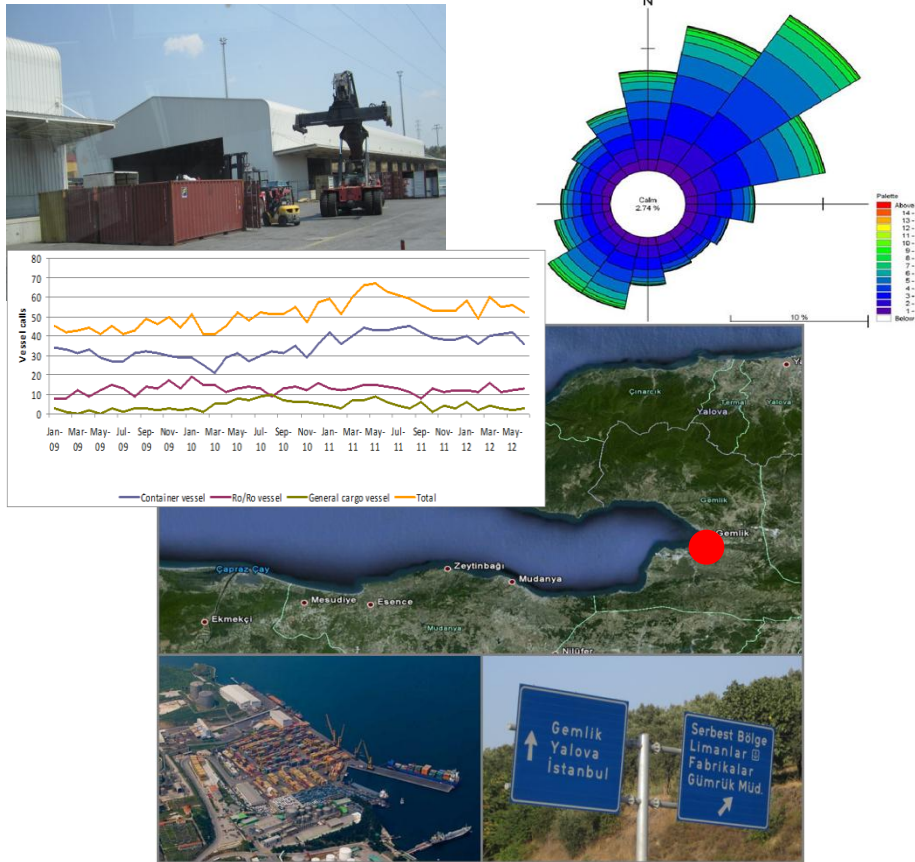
N

Calm
2.74 %

Palette
Above
14 -
13 -
12 -
11 -
10 -
9 -
8 -
7 -
6 -
5 -
4 -
3 -
2 -
1 -
Below

10 %

80
70
60
50
40
30
20
10
0

Vessel calls

Jan-09 Mar-09 May-09 Jul-09 Sep-09 Nov-09 Jan-10 Mar-10 May-10 Jul-10 Sep-10 Nov-10 Jan-11 Mar-11 May-11 Jul-11 Sep-11 Nov-11 Jan-12 Mar-12 May-12

Container vessel Ro/Ro vessel General cargo vessel Total

Çınarcık
Yalova
Termal
Yalova
Gemlik
Gemlik
Zeytinbağı
Mudanya
Çapraz Çay
Mesudiye
Esence
Ekmekçi
Mudanya
Nilüfer

Gemlik
Yalova
İstanbul

Serbest Bölge
Limanlar
Fabrikalar
Gümrük Müd.